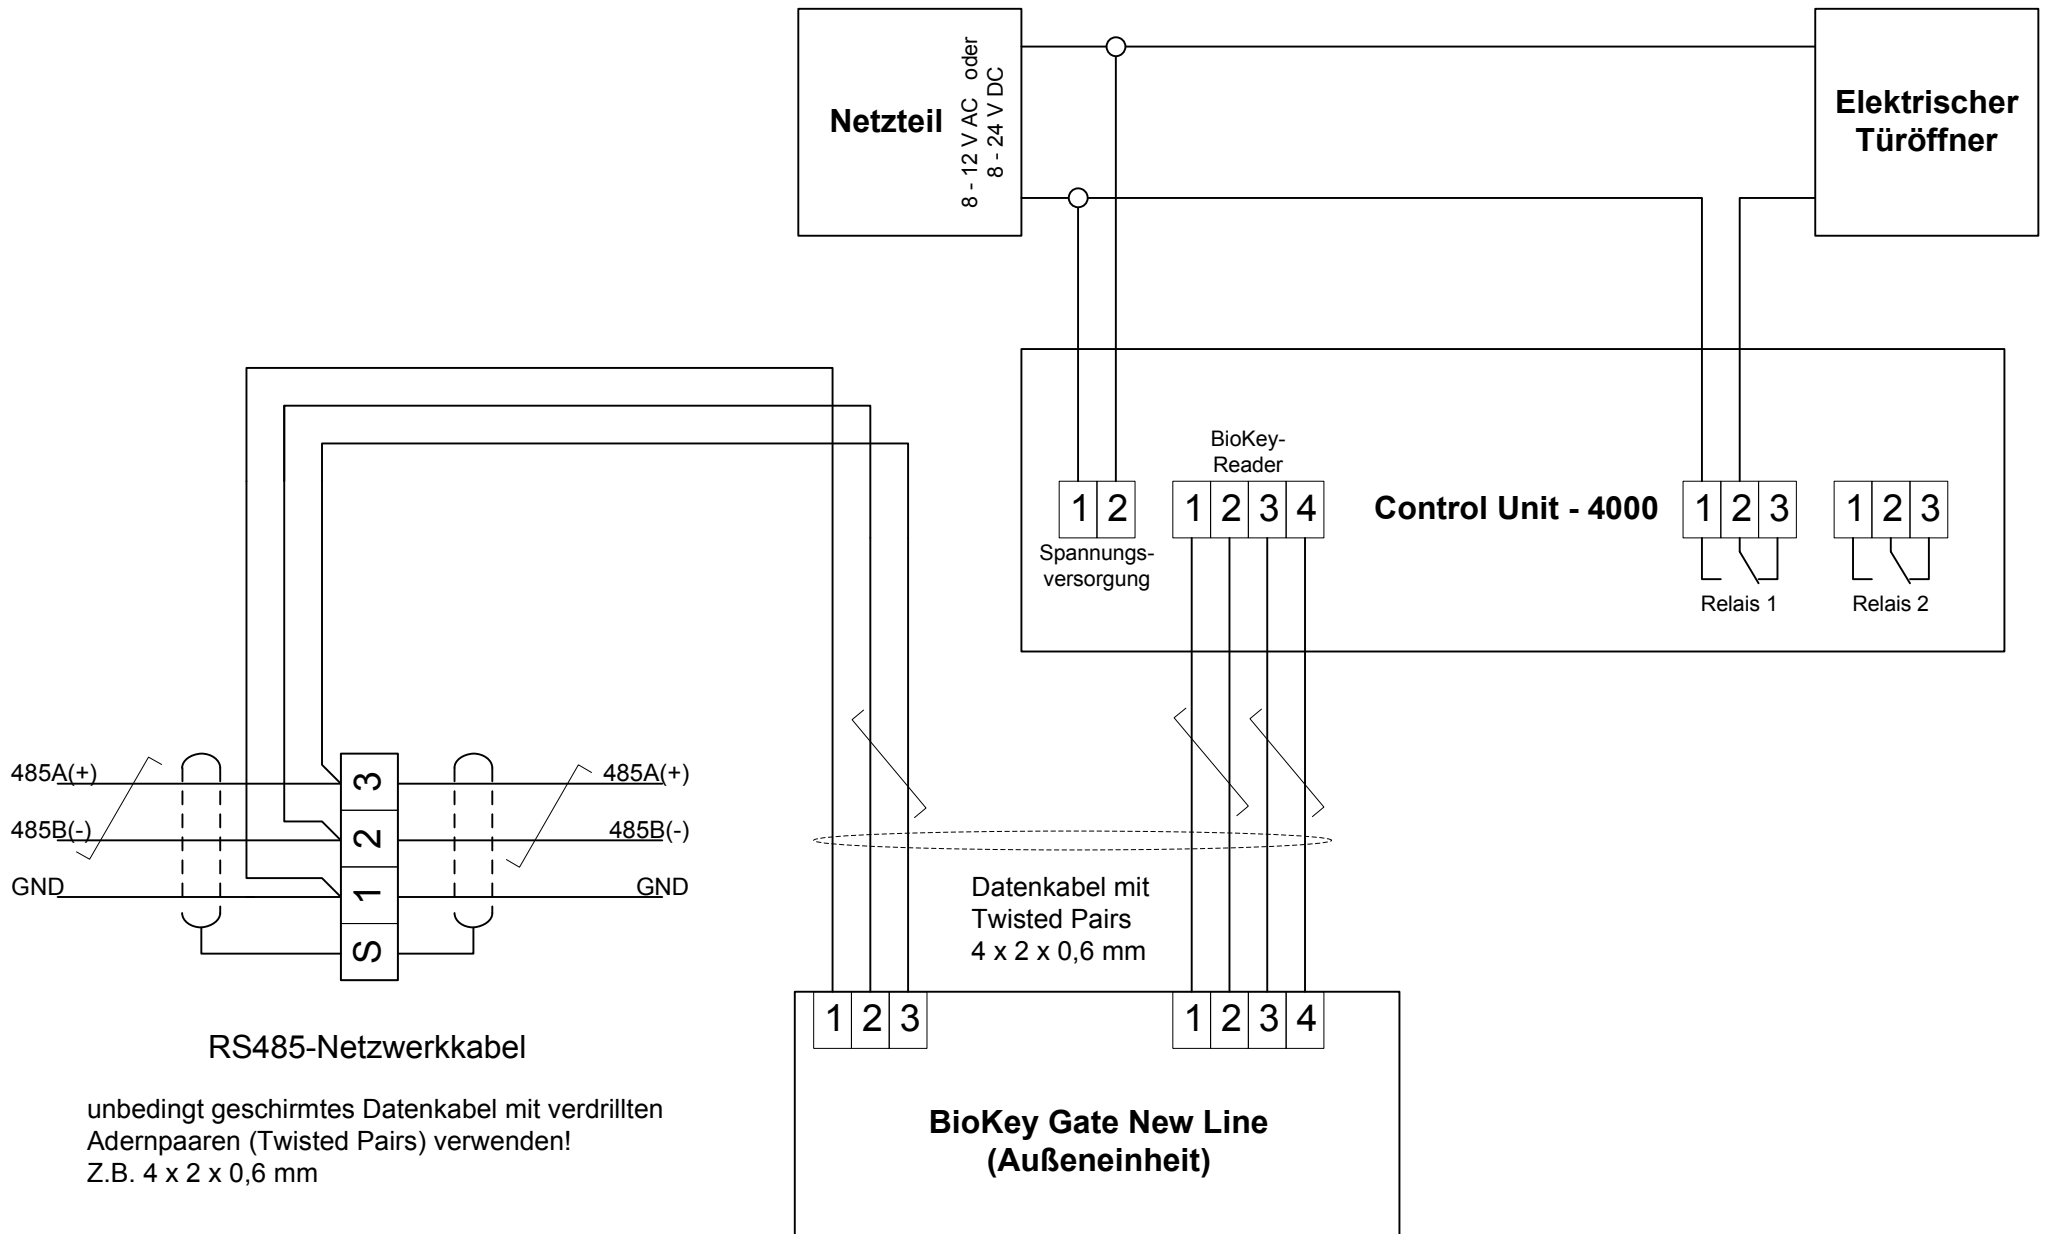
Netzteil

8 - 12 V AC oder
8 - 24 V DC

Elektrischer Türöffner

BioKey-Reader

1 2

Spannungsversorgung

1 2 3 4

Control Unit - 4000

1 2 3

Relais 1

1 2 3

Relais 2

485A(+)

485B(-)

GND

3
2
1
S

485A(+)

485B(-)

GND

Datenkabel mit Twisted Pairs
4 x 2 x 0,6 mm

1 2 3

1 2 3 4

RS485-Netzwerkkabel

unbedingt geschirmtes Datenkabel mit verdrillten Adernpaaren (Twisted Pairs) verwenden!
Z.B. 4 x 2 x 0,6 mm

BioKey Gate New Line
(Außeneinheit)